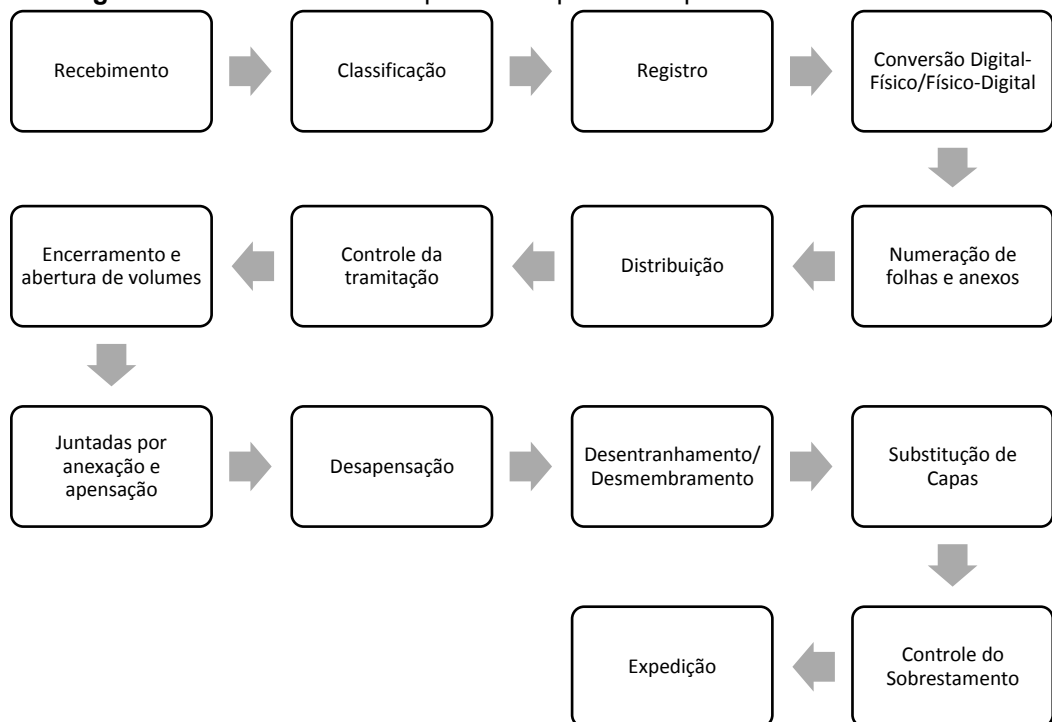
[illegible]

Recebimento

Classificação

Registro

Conversão Digital-Físico/Físico-Digital

Numeração de folhas e anexos

Distribuição

Controle da tramitação

Encerramento e abertura de volumes

Juntadas por anexação e apensação

Desapensação

Desentranhamento/ Desmembramento

Substitução de Capas

Controle do Sobrestamento

Expedição